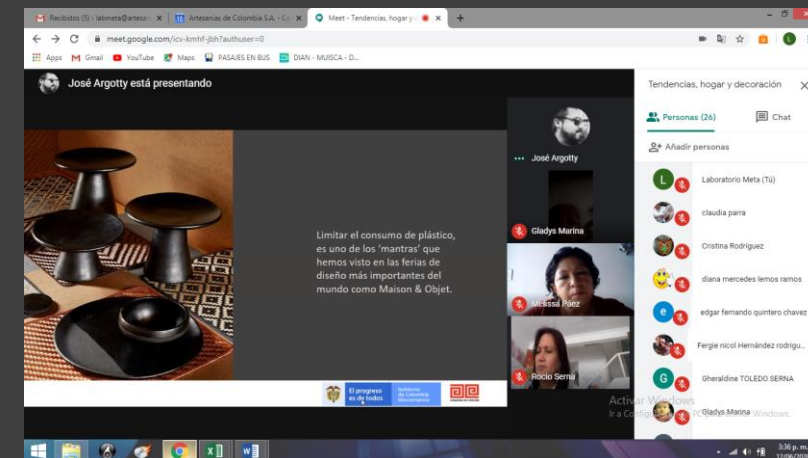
Recibidos (5) - labmeta@artesa ×
Artesanías de Colombia S.A. - Co ×
Meet - Tendencias, hogar y d ×
+

meet.google.com/icv-kmhf-jbh?authuser=0

Apps
Gmail
YouTube
Maps
PASAJES EN BUS
DIAN - MUISCA - D...

José Argotty está presentando

Limitar el consumo de plástico, es uno de los 'mantras' que hemos visto en las ferias de diseño más importantes del mundo como Maison & Objet.

El progreso es de todos
Gobierno de Colombia

José Argotty
Gladys Marina
Melissa Páez
Rocío Serna

Tendencias, hogar y decoración
Personas (26)
Chat
Añadir personas

Laboratorio Meta (Tú)
claudia parra
Cristina Rodríguez
diana mercedes lemos ramos
edgar fernando quintero chavez
Fergie nicol Hernández rodrigu...
Gheraldine TOLEDO SERNA
Gladys Marina

Activar Windows
Ir a Configuración para activar Windows.

3:36 p. m.
17/06/2020